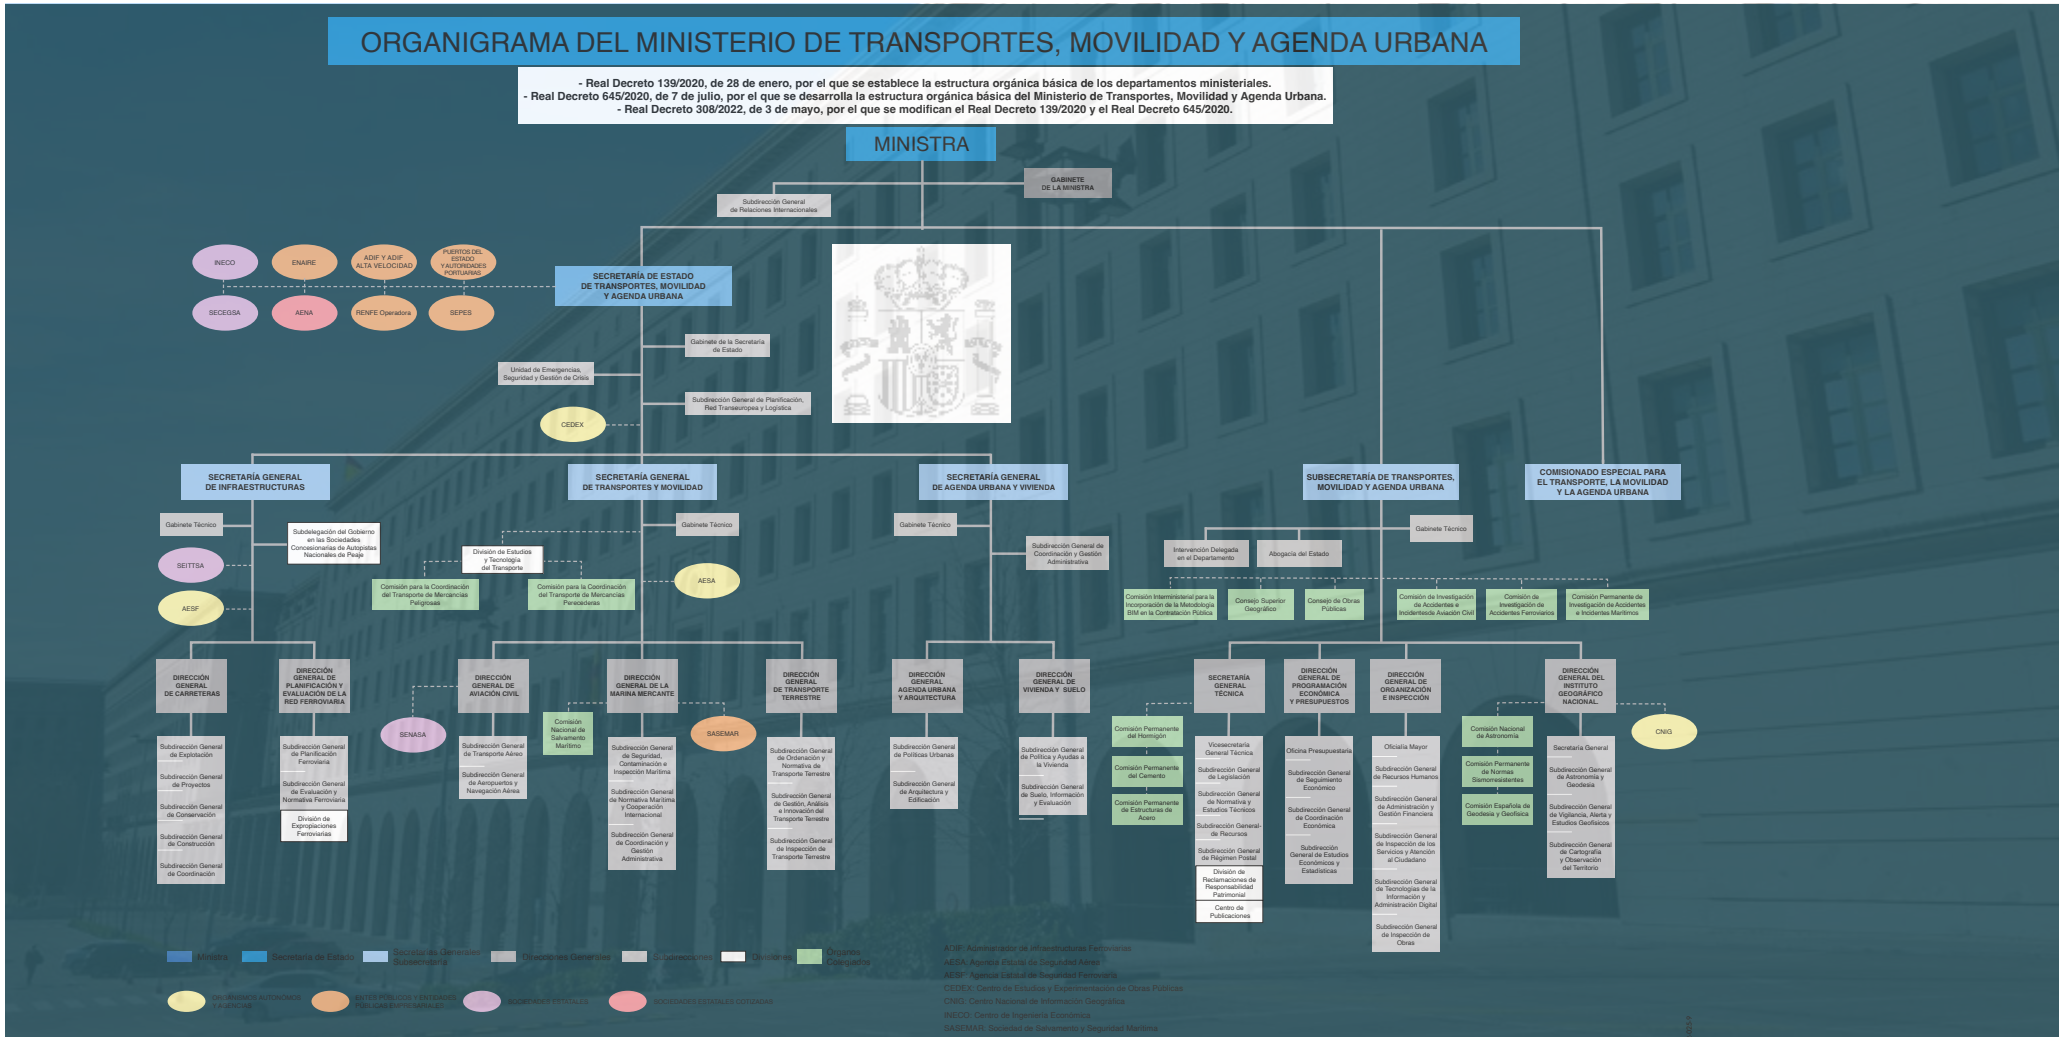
ORGANIGRAMA DEL MINISTERIO DE TRANSPORTES, MOVILIDAD Y AGENDA URBANA

- Real Decreto 139/2020, de 28 de enero, por el que se establece la estructura orgánica básica de los departamentos ministeriales.
- Real Decreto 645/2020, de 7 de julio, por el que se desarrolla la estructura orgánica básica del Ministerio de Transportes, Movilidad y Agenda Urbana.
- Real Decreto 308/2022, de 3 de mayo, por el que se modifican el Real Decreto 139/2020 y el Real Decreto 645/2020.

MINISTRA

GABINETE DE LA MINISTRA

Subdirección General de Relaciones Internacionales

INECO
ENAIRE
ADIF Y ADIF ALTA VELOCIDAD
PUERTOS DEL ESTADO Y AUTORIDADES PORTUARIAS
SECEGSA
AENA
RENFE Operadora
SEPES

SECRETARÍA DE ESTADO DE TRANSPORTES, MOVILIDAD Y AGENDA URBANA

Gabinete de la Secretaría de Estado
Unidad de Emergencias, Seguridad y Gestión de Crisis
Subdirección General de Planificación, Red Transeuropea y Logística
CEDEX

SECRETARÍA GENERAL DE INFRAESTRUCTURAS
Gabinete Técnico
Subdelegación del Gobierno en las Sociedades Concesionarias de Autopistas Nacionales de Peaje
SEITTSA
AESF

DIRECCIÓN GENERAL DE CARRETERAS
Subdirección General de Explotación
Subdirección General de Proyectos
Subdirección General de Conservación
Subdirección General de Construcción
Subdirección General de Coordinación

DIRECCIÓN GENERAL DE PLANIFICACIÓN Y EVALUACIÓN DE LA RED FERROVIARIA
Subdirección General de Planificación Ferroviaria
Subdirección General de Evaluación y Normativa Ferroviaria
División de Expropiaciones Ferroviarias

SECRETARÍA GENERAL DE TRANSPORTES Y MOVILIDAD
Gabinete Técnico
División de Estudios y Tecnología del Transporte
Comisión para la Coordinación del Transporte de Mercancías Peligrosas
Comisión para la Coordinación del Transporte de Mercancías Perecederas
AESA

SENASA
DIRECCIÓN GENERAL DE AVIACIÓN CIVIL
Subdirección General de Transporte Aéreo
Subdirección General de Aeropuertos y Navegación Aérea

DIRECCIÓN GENERAL DE LA MARINA MERCANTE
Comisión Nacional de Salvamento Marítimo
SASEMAR
Subdirección General de Seguridad, Contaminación e Inspección Marítima
Subdirección General de Normativa Marítima y Cooperación Internacional
Subdirección General de Coordinación y Gestión Administrativa

DIRECCIÓN GENERAL DE TRANSPORTE TERRESTRE
Subdirección General de Ordenación y Normativa de Transporte Terrestre
Subdirección General de Gestión, Análisis e Innovación del Transporte Terrestre
Subdirección General de Inspección de Transporte Terrestre

SECRETARÍA GENERAL DE AGENDA URBANA Y VIVIENDA
Gabinete Técnico
Subdirección General de Coordinación y Gestión Administrativa

DIRECCIÓN GENERAL AGENDA URBANA Y ARQUITECTURA
Subdirección General de Políticas Urbanas
Subdirección General de Arquitectura y Edificación

DIRECCIÓN GENERAL DE VIVIENDA Y SUELO
Subdirección General de Política y Ayudas a la Vivienda
Subdirección General de Suelo, Información y Evaluación

SUBSECRETARÍA DE TRANSPORTES, MOVILIDAD Y AGENDA URBANA
Gabinete Técnico
Intervención Delegada en el Departamento
Abogacía del Estado
Comisión Interministerial para la Incorporación de la Metodología BIM en la Contratación Pública
Consejo Superior Geográfico
Consejo de Obras Públicas
Comisión de Investigación de Accidentes e Incidentes de Aviación Civil
Comisión de Investigación de Accidentes Ferroviarios
Comisión Permanente de Investigación de Accidentes e Incidentes Marítimos

COMISIONADO ESPECIAL PARA EL TRANSPORTE, LA MOVILIDAD Y LA AGENDA URBANA

SECRETARÍA GENERAL TÉCNICA
Comisión Permanente del Hormigón
Comisión Permanente del Cemento
Comisión Permanente de Estructuras de Acero
Vicesecretaría General Técnica
Subdirección General de Legislación
Subdirección General de Normativa y Estudios Técnicos
Subdirección General de Recursos
Subdirección General de Régimen Postal
División de Reclamaciones de Responsabilidad Patrimonial
Centro de Publicaciones

DIRECCIÓN GENERAL DE PROGRAMACIÓN ECONÓMICA Y PRESUPUESTOS
Oficina Presupuestaria
Subdirección General de Seguimiento Económico
Subdirección General de Coordinación Económica
Subdirección General de Estudios Económicos y Estadísticas

DIRECCIÓN GENERAL DE ORGANIZACIÓN E INSPECCIÓN
Oficialía Mayor
Subdirección General de Recursos Humanos
Subdirección General de Administración y Gestión Financiera
Subdirección General de Inspección de los Servicios y Atención al Ciudadano
Subdirección General de Tecnologías de la Información y Administración Digital
Subdirección General de Inspección de Obras

DIRECCIÓN GENERAL DEL INSTITUTO GEOGRÁFICO NACIONAL
Comisión Nacional de Astronomía
Comisión Permanente de Normas Sismorresistentes
Comisión Española de Geodesia y Geofísica
CNIG
Secretaría General
Subdirección General de Astronomía y Geodesia
Subdirección General de Vigilancia, Alerta y Estudios Geofísicos
Subdirección General de Cartografía y Observación del Territorio

Ministro
Secretaría de Estado
Secretarías Generales Subsecretaría
Direcciones Generales
Subdirecciones
Divisiones
Órganos Colegiados
ORGANISMOS AUTÓNOMOS Y AGENCIAS
ENTES PÚBLICOS Y ENTIDADES PÚBLICAS EMPRESARIALES
SOCIEDADES ESTATALES
SOCIEDADES ESTATALES COTIZADAS

ADIF: Administrador de Infraestructuras Ferroviarias
AESA: Agencia Estatal de Seguridad Aérea
AESF: Agencia Estatal de Seguridad Ferroviaria
CEDEX: Centro de Estudios y Experimentación de Obras Públicas
CNIG: Centro Nacional de Información Geográfica
INECO: Centro de Ingeniería Económica
SASEMAR: Sociedad de Salvamento y Seguridad Marítima